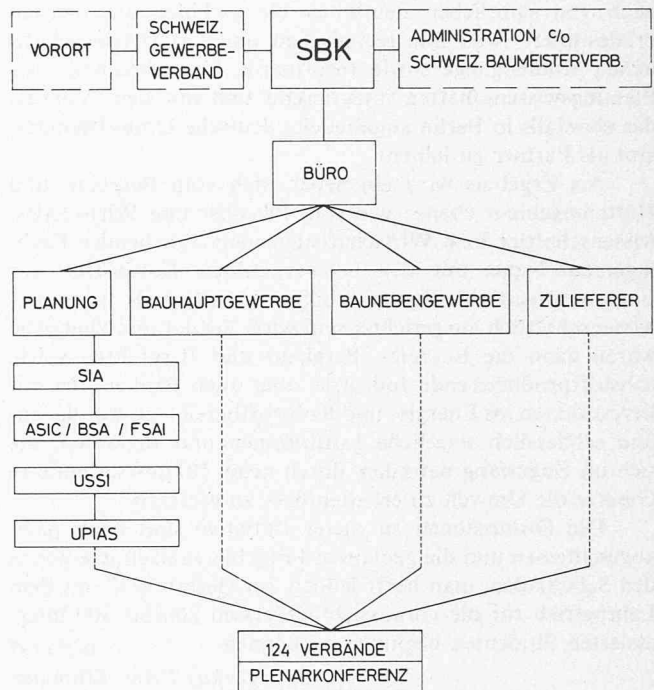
VORORT

SCHWEIZ. GEWERBEVERBAND

SBK

ADMINISTRATION c/o SCHWEIZ. BAUMEISTERVERB.

BÜRO

PLANUNG

BAUHAUPTGEWERBE

BAUNEBENGEWERBE

ZULIEFERER

SIA

ASIC / BSA / FSAI

USSI

UPIAS

124 VERBÄNDE
PLENARKONFERENZ